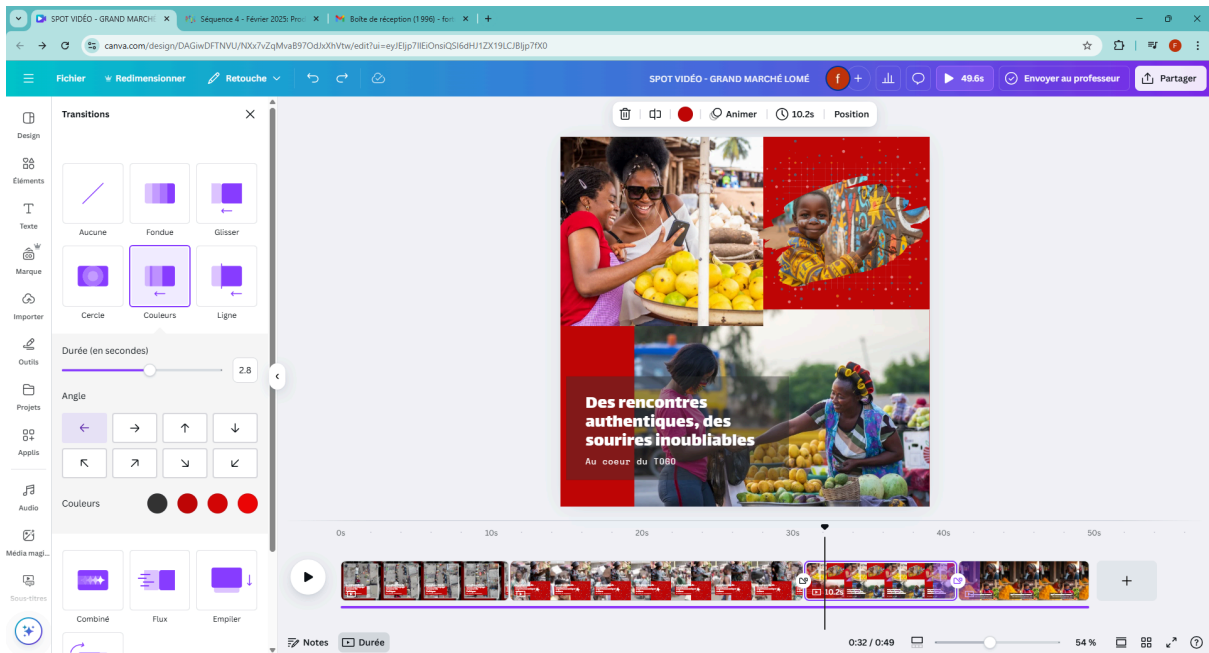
SPOT VIDÉO - GRAND MARCHÉ
Séquence 4 - Février 2025: Pro
Boîte de réception (1 996) - for
canva.com/design/DAGiwDFTNVU/NXx7vZqMvaB97OdJxXhVtw/edit?ui=eyJEljp7IlEiOnsiQSI6dHJ1ZX19LCJBljp7fX0

Fichier
Redimensionner
Retouche
SPOT VIDÉO - GRAND MARCHÉ LOMÉ
49.6s
Envoyer au professeur
Partager

Design
Éléments
Texte
Marque
Importer
Outils
Projets
Applis
Audio
Média magi...
Sous-titres

Transitions
Aucune
Fondue
Glisser
Cercle
Couleurs
Ligne
Durée (en secondes)
2.8
Angle
Couleurs
Combiné
Flux
Empiler

Animer
10.2s
Position

Des rencontres authentiques, des sourires inoubliables
Au coeur du TOGO

0s
10s
20s
30s
40s
50s
10.2s
+
Notes
Durée
0:32 / 0:49
54 %
?